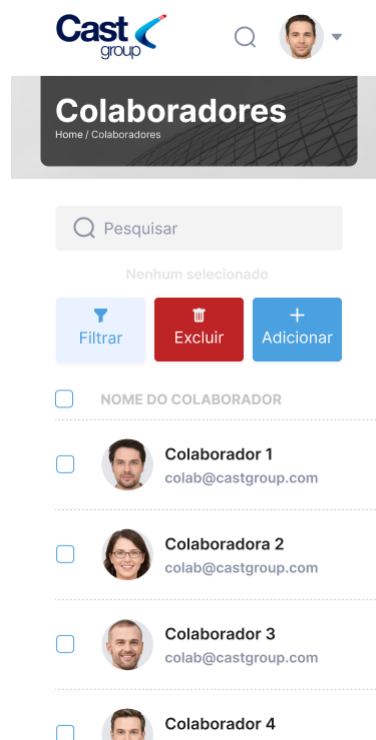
Cast group

Colaboradores
Home / Colaboradores

Pesquisar

Nenhum selecionado

Filtrar
Excluir
+ Adicionar

NOME DO COLABORADOR

Colaborador 1
colab@castgroup.com

Colaboradora 2
colab@castgroup.com

Colaborador 3
colab@castgroup.com

Colaborador 4